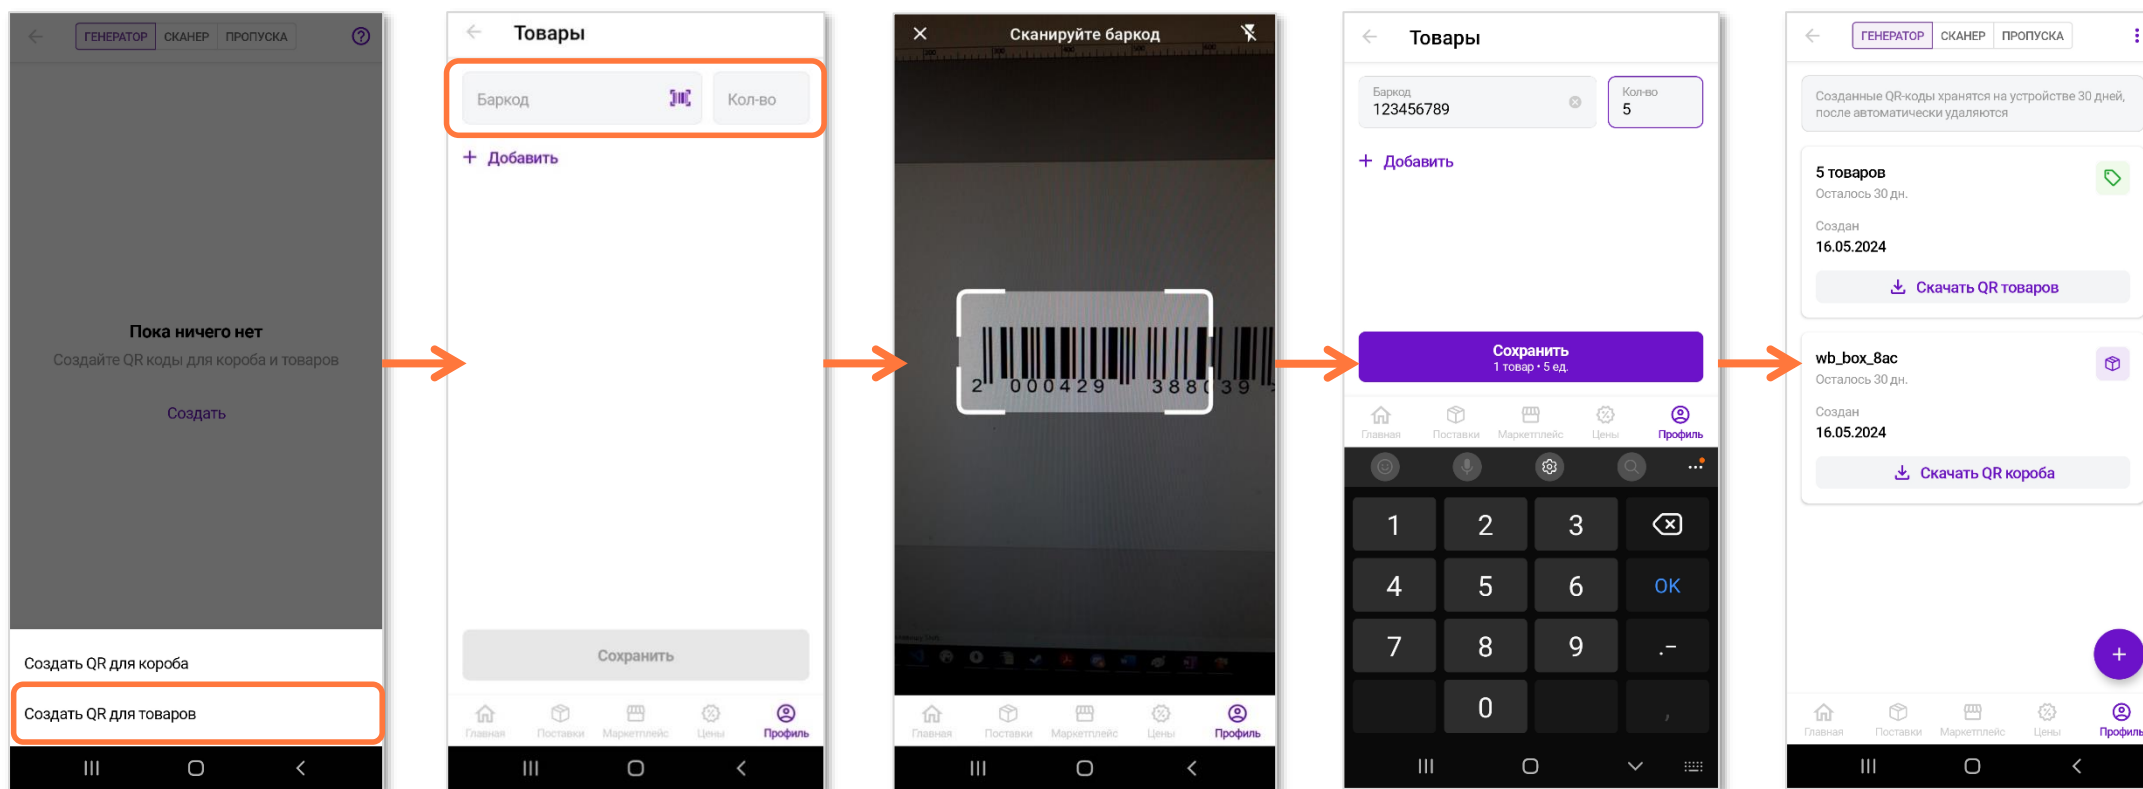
ГЕНЕРАТОР СКАНЕР ПРОПУСКА

Пока ничего нет
Создайте QR коды для короба и товаров

Создать

Создать QR для короба
Создать QR для товаров

Товары

Баркод
Кол-во

+ Добавить

Сохранить

Главная Поставки Маркетплейс Цены Профиль

Сканируйте баркод

2 000429 388039

Товары

Баркод
123456789
Кол-во
5

+ Добавить

Сохранить
1 товар • 5 ед.

Главная Поставки Маркетплейс Цены Профиль

1 2 3
4 5 6 OK
7 8 9 .-
0 ,

ГЕНЕРАТОР СКАНЕР ПРОПУСКА

Созданные QR-коды хранятся на устройстве 30 дней, после автоматически удаляются

5 товаров
Осталось 30 дн.
Создан
16.05.2024
Скачать QR товаров

wb_box_8ac
Осталось 30 дн.
Создан
16.05.2024
Скачать QR короба

Главная Поставки Маркетплейс Цены Профиль